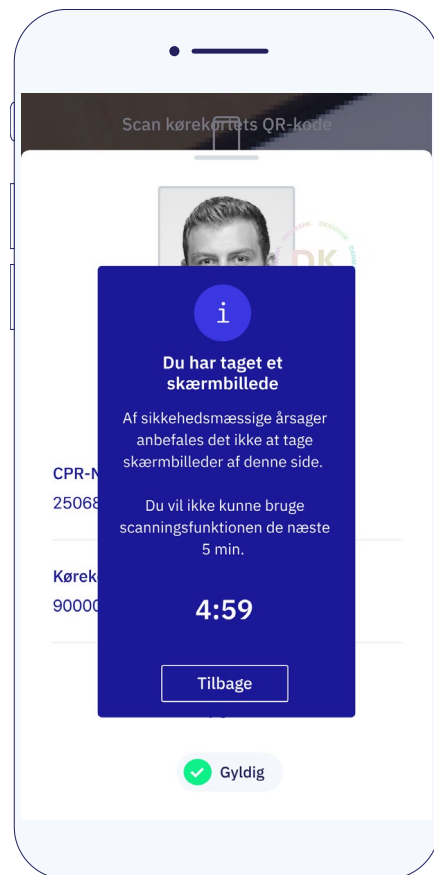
Scan kørekortets QR-kode

DK

i

Du har taget et skærmbillede

Af sikkehedsmæssige årsager anbefales det ikke at tage skærmbilleder af denne side.

Du vil ikke kunne bruge scanningsfunktionen de næste 5 min.

4:59

Tilbage

CPR-N
25068

Kørek
90000

Gyldig